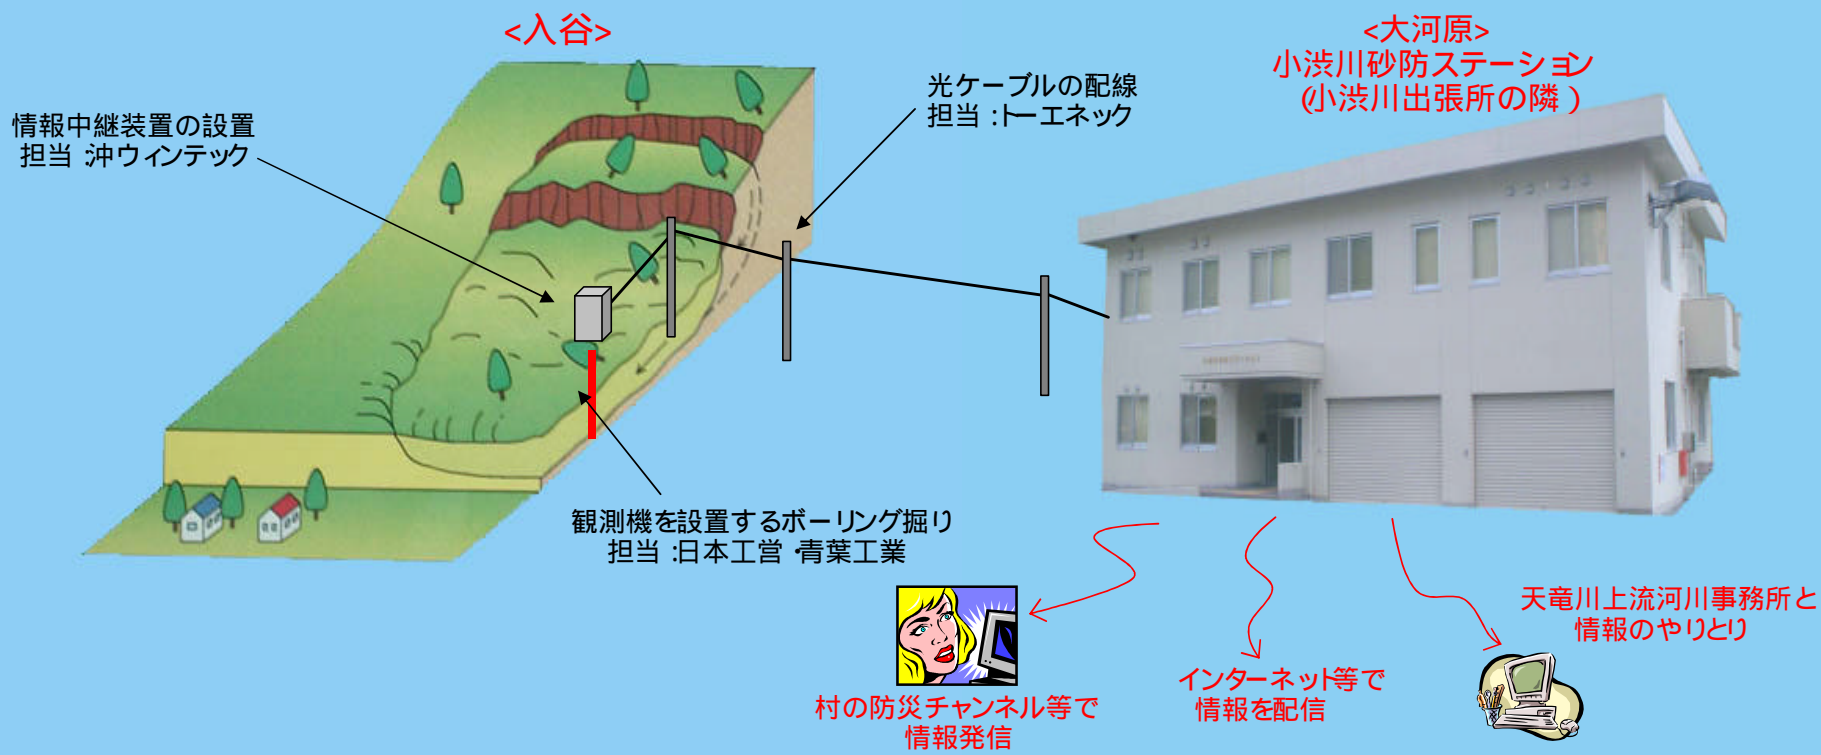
<入谷>

情報中継装置の設置
担当 沖ウィンテック

光ケーブルの配線
担当 :トーエネック

<大河原>
小渋川砂防ステーション
(小渋川出張所の隣 )

観測機を設置するボーリング掘り
担当 :日本工営 青葉工業

村の防災チャンネル等で
情報発信

インターネット等で
情報を配信

天竜川上流河川事務所と
情報のやりとり